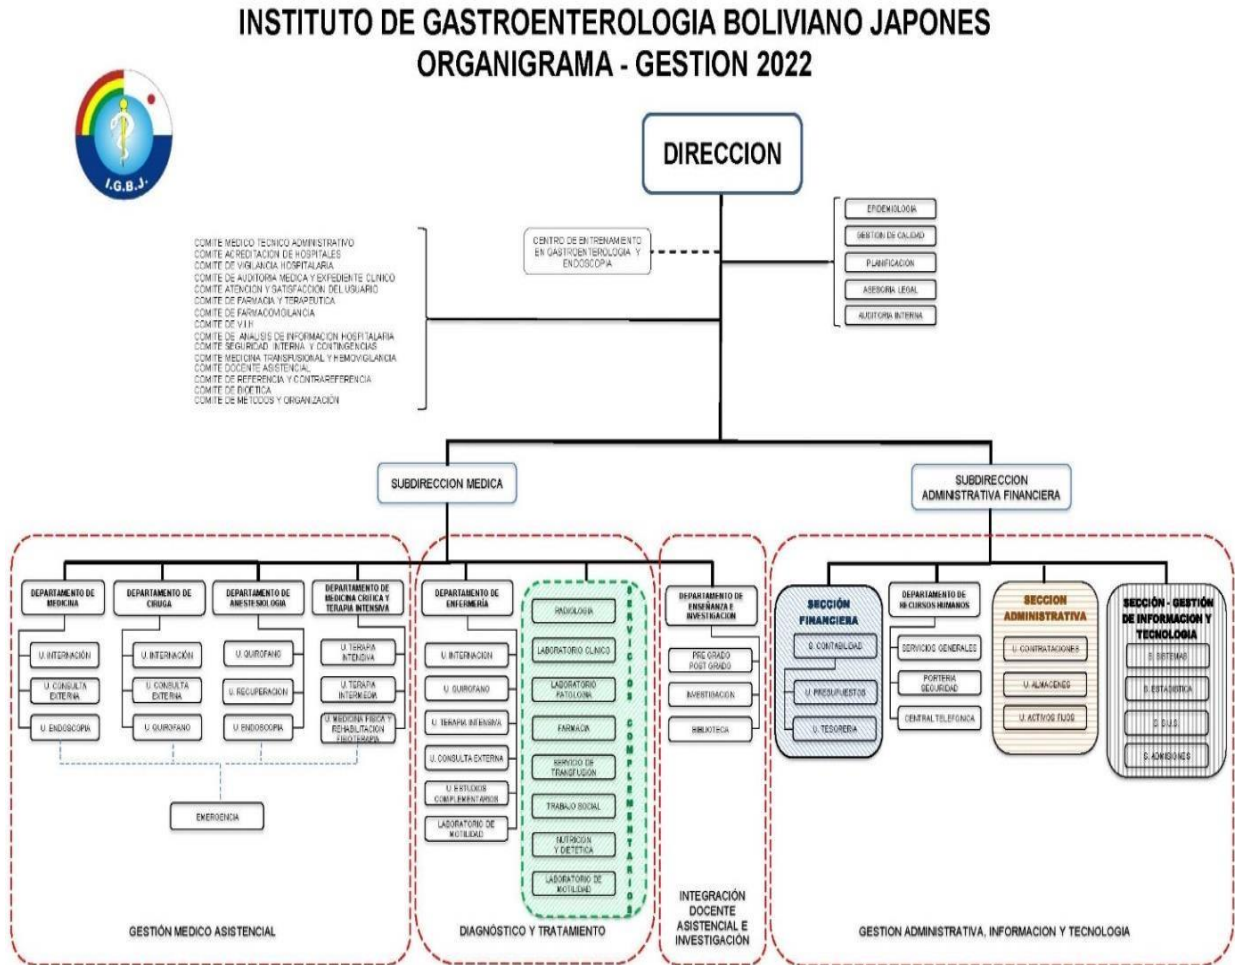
INSTITUTO DE GASTROENTEROLOGIA BOLIVIANO JAPONES
ORGANIGRAMA - GESTION 2022

I.G.B.J.

DIRECCION

COMITE MEDICO TECNICO ADMINISTRATIVO
COMITE ACREDITACION DE HOSPITALES
COMITE DE VIGILANCIA HOSPITALARIA
COMITE DE AUDITORIA MEDICA Y EXPEDIENTE CLINICO
COMITE ATENCION Y SATISFACCION DEL USUARIO
COMITE DE FARMACIA Y TERAPEUTICA
COMITE DE FARMACOVIGILANCIA
COMITE DE V.I.H
COMITE DE ANALISIS DE INFORMACION HOSPITALARIA
COMITE SEGURIDAD INTERNA Y CONTINGENCIAS
COMITE MEDICINA TRANSFUSIONAL Y HEMOVIGILANCIA
COMITE DOCENTE ASISTENCIAL
COMITE DE REFERENCIA Y CONTRAREFERENCIA
COMITE DE BIOETICA
COMITE DE METODOS Y ORGANIZACIÓN

CENTRO DE ENTRENAMIENTO EN GASTROENTEROLOGIA Y ENDOSCOPIA

EPIDEMIOLOGIA
GESTION DE CALIDAD
PLANIFICACION
ASESORIA LEGAL
AUDITORIA INTERNA

SUBDIRECCION MEDICA

SUBDIRECCION ADMINISTRATIVA FINANCIERA

DEPARTAMENTO DE MEDICINA
U. INTERNACION
U. CONSULTA EXTERNA
U. ENDOSCOPIA

DEPARTAMENTO DE CIRUGIA
U. INTERNACION
U. CONSULTA EXTERNA
U. QUIROFANO

DEPARTAMENTO DE ANESTESIOLOGIA
U. QUIROFANO
U. RECUPERACION
U. ENDOSCOPIA

DEPARTAMENTO DE MEDICINA CRITICA Y TERAPIA INTENSIVA
U. TERAPIA INTENSIVA
U. TERAPIA INTERMEDIA
U. MEDICINA FISICA Y REHABILITACION FISIOTERAPIA

EMERGENCIA

GESTIÓN MEDICO ASISTENCIAL

DEPARTAMENTO DE ENFERMERIA
U. INTERNACION
U. QUIROFANO
U. TERAPIA INTENSIVA
U. CONSULTA EXTERNA
U. ESTUDIOS COMPLEMENTARIOS
LABORATORIO DE MOTILIDAD

SERVICIOS COMPLEMENTARIOS
RADIOLOGIA
LABORATORIO CLINICO
LABORATORIO PATOLOGIA
FARMACIA
SERVICIO DE TRANSFUSION
TRABAJO SOCIAL
NUTRICION Y DIETETICA
LABORATORIO DE MOTILIDAD

DIAGNÓSTICO Y TRATAMIENTO

DEPARTAMENTO DE ENSEÑANZA E INVESTIGACION
PRE GRADO POST GRADO
INVESTIGACION
BIBLIOTECA

INTEGRACIÓN DOCENTE ASISTENCIAL E INVESTIGACIÓN

SECCIÓN FINANCIERA
U. CONTABILIDAD
U. PRESUPUESTOS
U. TESORERIA

DEPARTAMENTO DE RECURSOS HUMANOS
SERVICIOS GENERALES
PORTERIA SEGURIDAD
CENTRAL TELEFONICA

SECCION ADMINISTRATIVA
U. CONTRATACIONES
U. ALMACENES
U. ACTIVOS FIJOS

SECCIÓN - GESTIÓN DE INFORMACION Y TECNOLOGIA
S. SISTEMAS
S. ESTADISTICA
S. D.U.S.
S. ADMISIONES

GESTION ADMINISTRATIVA, INFORMACION Y TECNOLOGIA